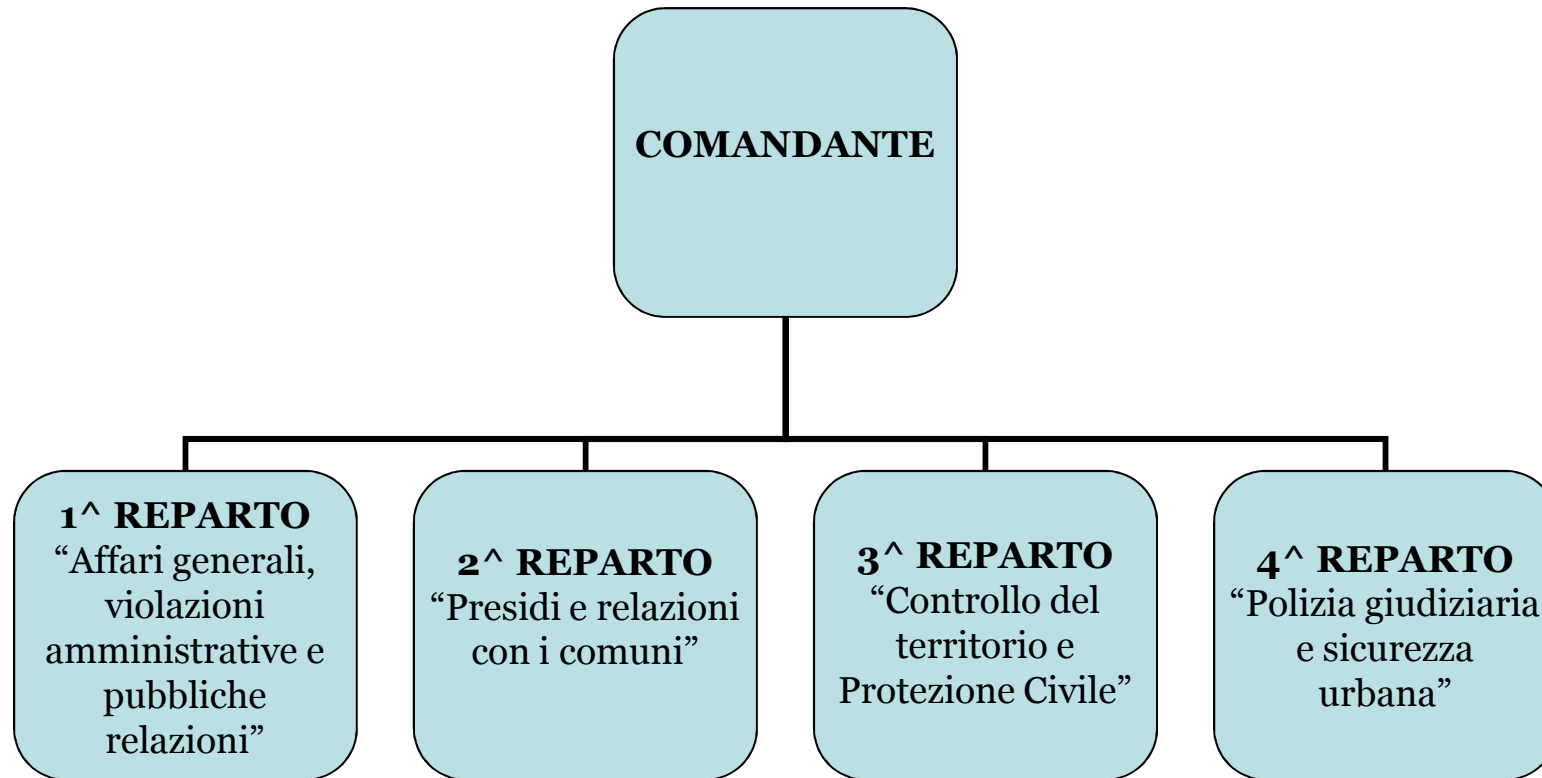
COMANDANTE

1^ REPARTO
“Affari generali, violazioni amministrative e pubbliche relazioni”

2^ REPARTO
“Presidi e relazioni con i comuni”

3^ REPARTO
“Controllo del territorio e Protezione Civile”

4^ REPARTO
“Polizia giudiziaria e sicurezza urbana”